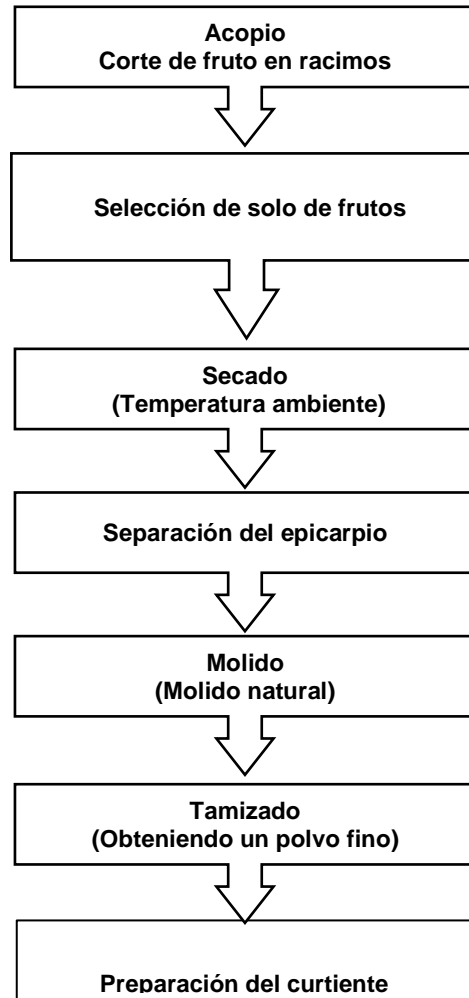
Acopio
Corte de fruto en racimos

Selección de solo de frutos

Secado
(Temperatura ambiente)

Separación del epicarpio

Molido
(Molido natural)

Tamizado
(Obteniendo un polvo fino)

Preparación del curtiente